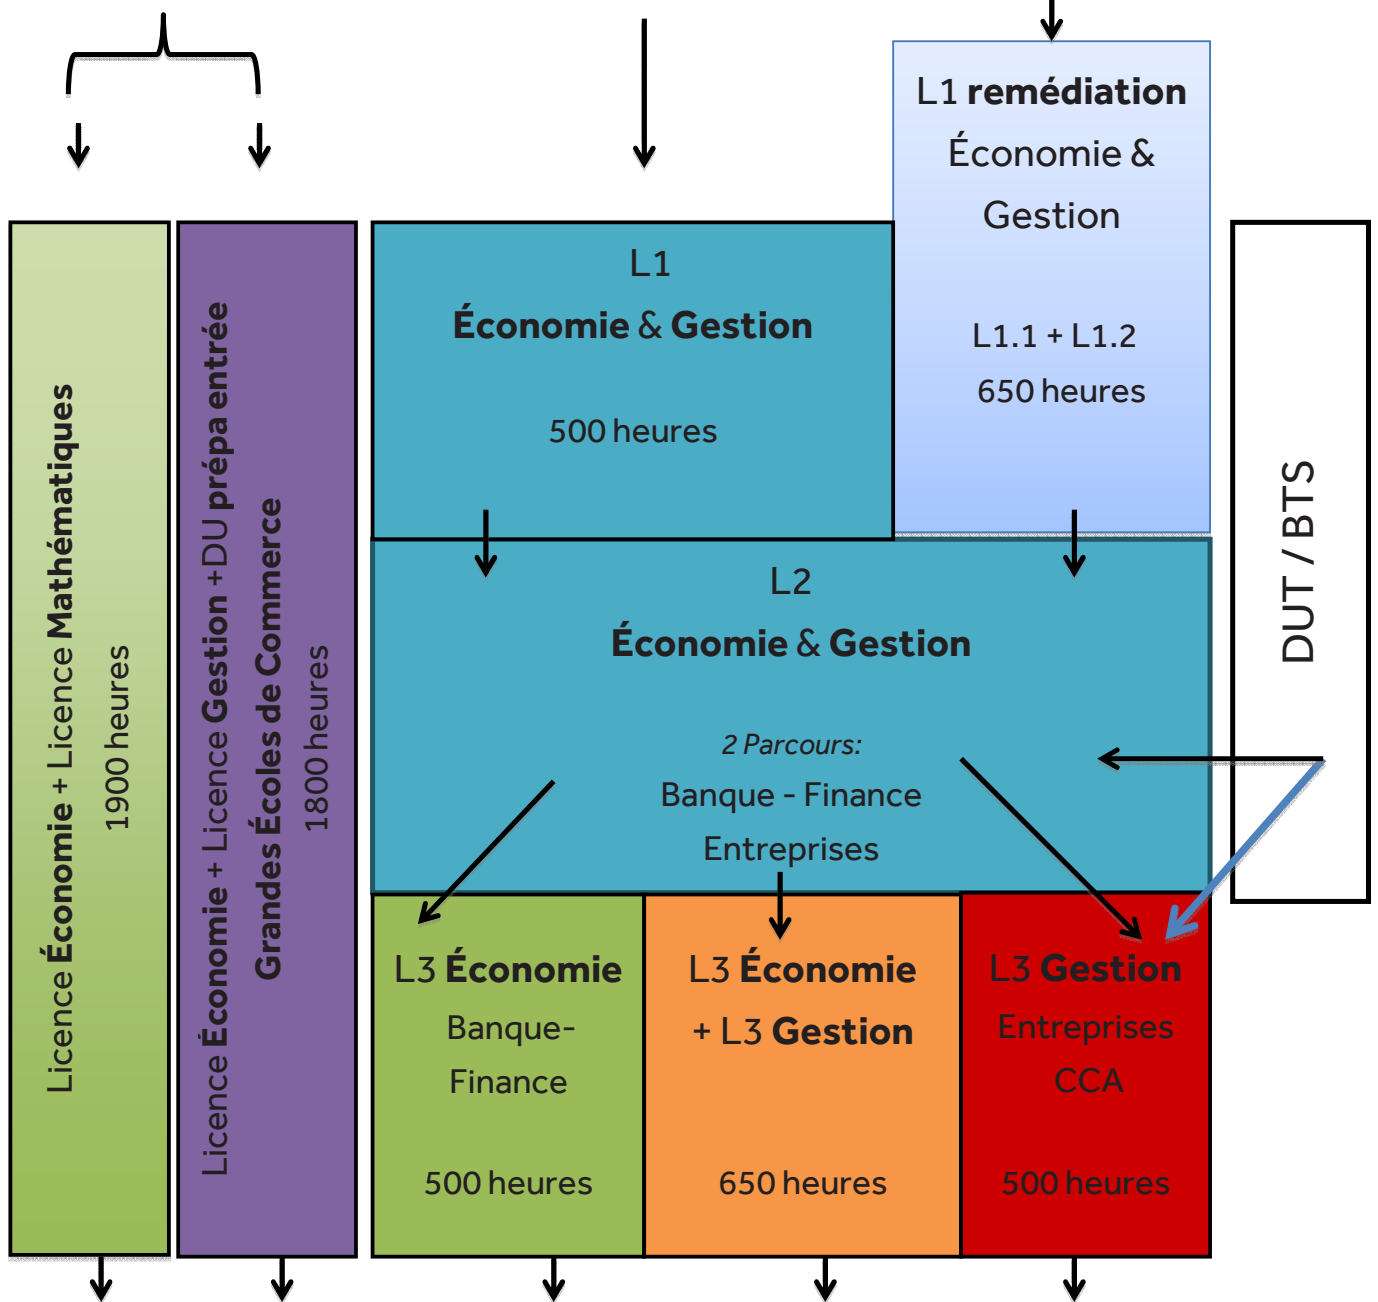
Licence **Économie** + Licence **Mathématiques**
1900 heures

Licence **Économie** + Licence **Gestion** +DU **prépa entrée Grandes Écoles de Commerce**
1800 heures

L1
**Économie** & **Gestion**

500 heures

L1 **remédiation**
Économie &
Gestion

L1.1 + L1.2
650 heures

DUT / BTS

L2
**Économie** & **Gestion**

*2 Parcours:*
Banque - Finance
Entreprises

L3 **Économie**
Banque-
Finance

500 heures

L3 **Économie**
+ L3 **Gestion**

650 heures

L3 **Gestion**
Entreprises
CCA

500 heures